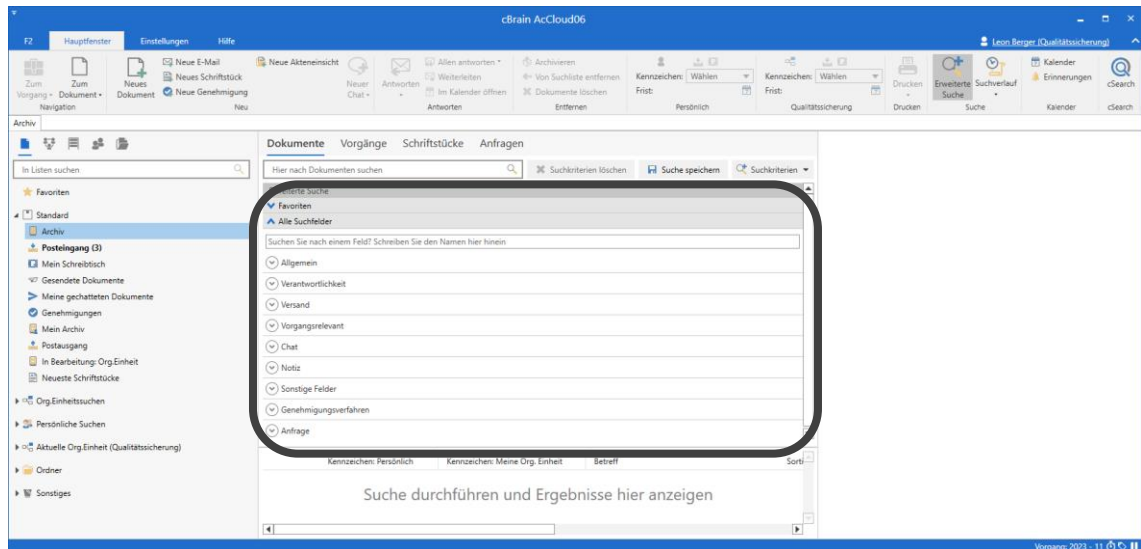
cBrain AcCloud06

F2 Hauptfenster Einstellungen Hilfe

Leon Berger (Qualitätssicherung)

Zum Vorgang Zum Dokument Neues Dokument Neue E-Mail Neues Schriftstück Neue Genehmigung Neue Akteneinsicht Neuer Chat Antworten Allen antworten Weiterleiten Im Kalender öffnen Archivieren Von Suchliste entfernen Dokumente löschen Kennzeichen: Wählen Frist: Kennzeichen: Wählen Frist: Drucken Erweiterte Suche Suchverlauf Kalender Erinnerungen cSearch

Navigation Neu Antworten Entfernen Persönlich Qualitätssicherung Drucken Suche Kalender cSearch

Archiv

In Listen suchen

Favoriten

Standard
Archiv
Posteingang (3)
Mein Schreibtisch
Gesendete Dokumente
Meine gechatteten Dokumente
Genehmigungen
Mein Archiv
Postausgang
In Bearbeitung: Org.Einheit
Neueste Schriftstücke

Org.Einheitssuchen
Persönliche Suchen
Aktuelle Org.Einheit (Qualitätssicherung)
Ordner
Sonstiges

Dokumente Vorgänge Schriftstücke Anfragen

Hier nach Dokumenten suchen

Suchkriterien löschen Suche speichern Suchkriterien

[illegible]erte Suche
Favoriten
Alle Suchfelder
Suchen Sie nach einem Feld? Schreiben Sie den Namen hier hinein
Allgemein
Verantwortlichkeit
Versand
Vorgangsrelevant
Chat
Notiz
Sonstige Felder
Genehmigungsverfahren
Anfrage

Kennzeichen: Persönlich Kennzeichen: Meine Org. Einheit Betreff Sorti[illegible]

Suche durchführen und Ergebnisse hier anzeigen

Vorgang: 2023 - 11